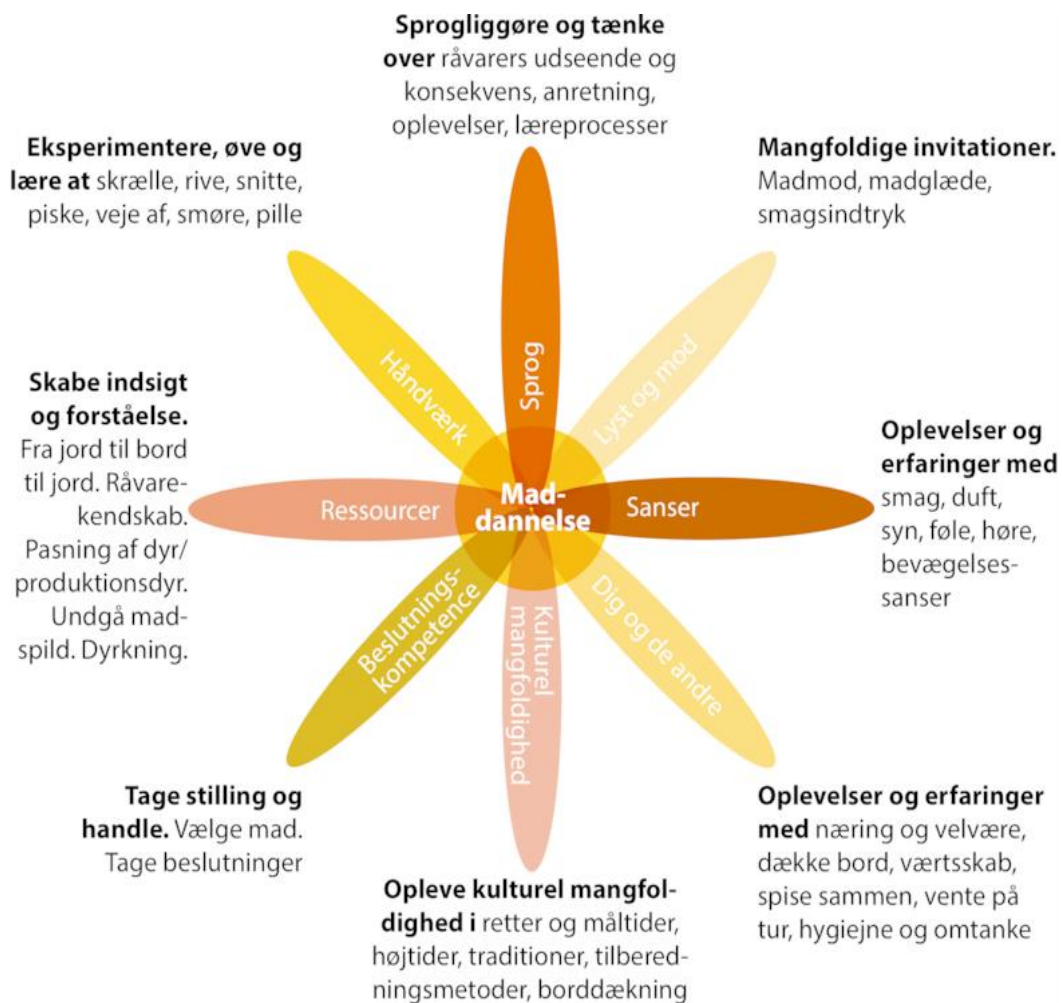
**Sprogliggøre og tænke over** råvarers udseende og konsekvens, anretning, oplevelser, læreprocesser

**Eksperimentere, øve og lære at** skrælle, rive, snitte, piske, veje af, smøre, pille

**Mangfoldige invitationer.** Madmod, madglæde, smagsindtryk

**Skabe indsigt og forståelse.** Fra jord til bord til jord. Råvarekendskab. Pasning af dyr/produktionsdyr. Undgå madspild. Dyrkning.

Håndværk

Sprog

Lyst og mod

Ressourcer

Mad-dannelse

Sanser

Beslutnings-kompetence

Kulturel mangfoldighed

Dig og de andre

**Oplevelser og erfaringer med** smag, duft, syn, føle, høre, bevægelsessanser

**Tage stilling og handle.** Vælge mad. Tage beslutninger

**Oplevelser og erfaringer med** næring og velvære, dække bord, værtsskab, spise sammen, vente på tur, hygiejne og omtanke

**Opleve kulturel mangfoldighed i** retter og måltider, højtider, traditioner, tilberedningsmetoder, borddækning